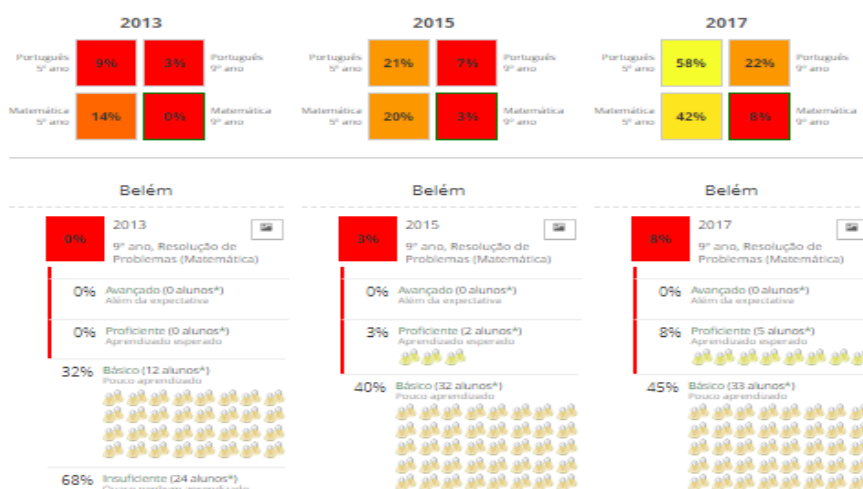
2013

Português 5º ano 9%
3% Português 9º ano
Matemática 5º ano 14%
0% Matemática 9º ano

2015

Português 5º ano 21%
7% Português 9º ano
Matemática 5º ano 20%
3% Matemática 9º ano

2017

Português 5º ano 58%
22% Português 9º ano
Matemática 5º ano 42%
8% Matemática 9º ano

Belém

0%
2013
9º ano, Resolução de Problemas (Matemática)

0% Avançado (0 alunos*)
Além da expectativa

0% Proficiente (0 alunos*)
Aprendizado esperado

32% Básico (12 alunos*)
Pouco aprendizado

68% Insuficiente (24 alunos*)
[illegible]

Belém

3%
2015
9º ano, Resolução de Problemas (Matemática)

0% Avançado (0 alunos*)
Além da expectativa

3% Proficiente (2 alunos*)
Aprendizado esperado

40% Básico (32 alunos*)
Pouco aprendizado

Belém

8%
2017
9º ano, Resolução de Problemas (Matemática)

0% Avançado (0 alunos*)
Além da expectativa

8% Proficiente (5 alunos*)
Aprendizado esperado

45% Básico (33 alunos*)
Pouco aprendizado